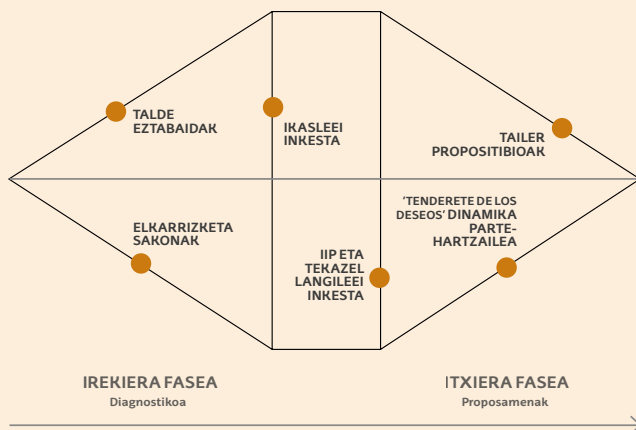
TALDE EZTABAIDAK

IKASLEEI INKESTA

TAILER PROPOSITIBIOAK

ELKARRIZKETA SAKONAK

IIP ETA TEKAZEL LANGILEEI INKESTA

'TENDERETE DE LOS DESEOS' DINAMIKA PARTE-HARTZAILEA

IREKIERA FASEA
Diagnostikoa

ITXIERA FASEA
Proposamenak